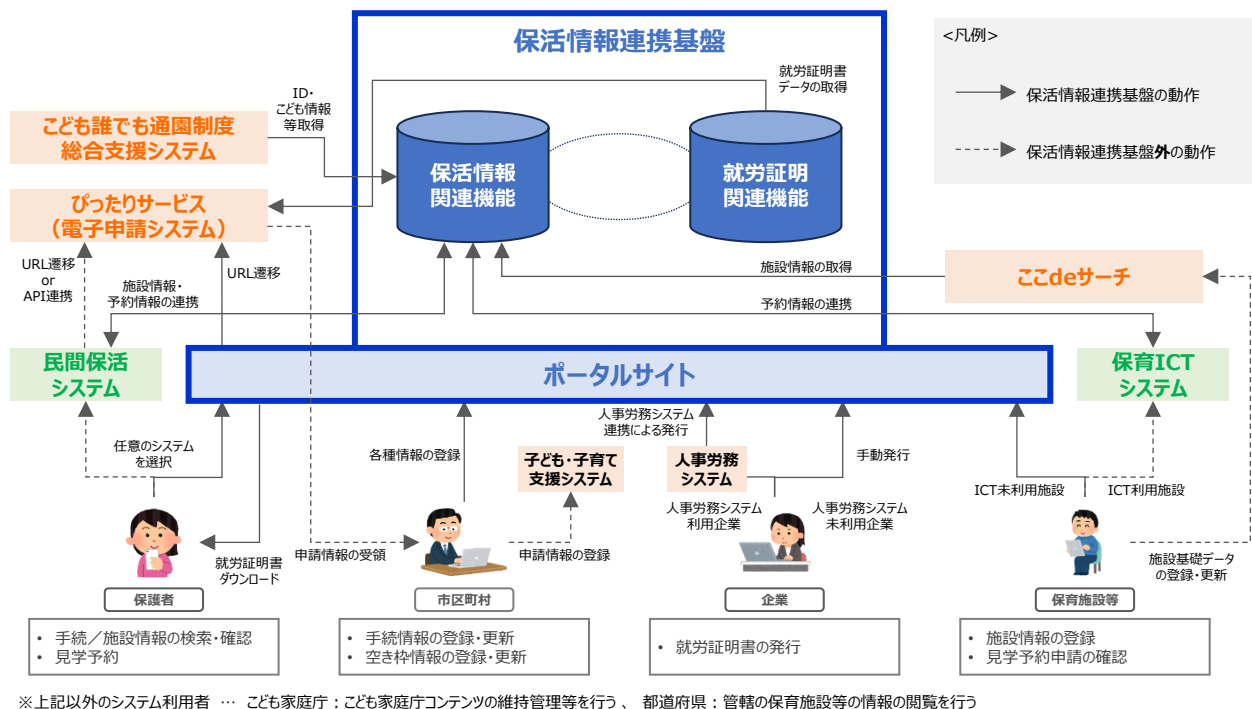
保活情報連携基盤

<凡例>

保活情報連携基盤の動作

保活情報連携基盤外の動作

就労証明書データの取得

ID・こども情報等取得

こども誰でも通園制度総合支援システム

保活情報関連機能

就労証明関連機能

ぴったりサービス（電子申請システム）

URL遷移 or API連携

施設情報・予約情報の連携

URL遷移

施設情報の取得

ここdeサーチ

予約情報の連携

民間保活システム

ポータルサイト

保育ICTシステム

任意のシステムを選択

各種情報の登録

人事労務システム連携による発行

子ども・子育て支援システム

人事労務システム

手動発行

ICT未利用施設

ICT利用施設

人事労務システム利用企業

人事労務システム未利用企業

就労証明書ダウンロード

申請情報の受領

申請情報の登録

施設基礎データの登録・更新

保護者

市区町村

企業

保育施設等

• 手続／施設情報の検索・確認
• 見学予約

• 手続情報の登録・更新
• 空き枠情報の登録・更新

• 就労証明書の発行

• 施設情報の登録
• 見学予約申請の確認

※上記以外のシステム利用者 … こども家庭庁：こども家庭庁コンテンツの維持管理等を行う 、 都道府県：管轄の保育施設等の情報の閲覧を行う